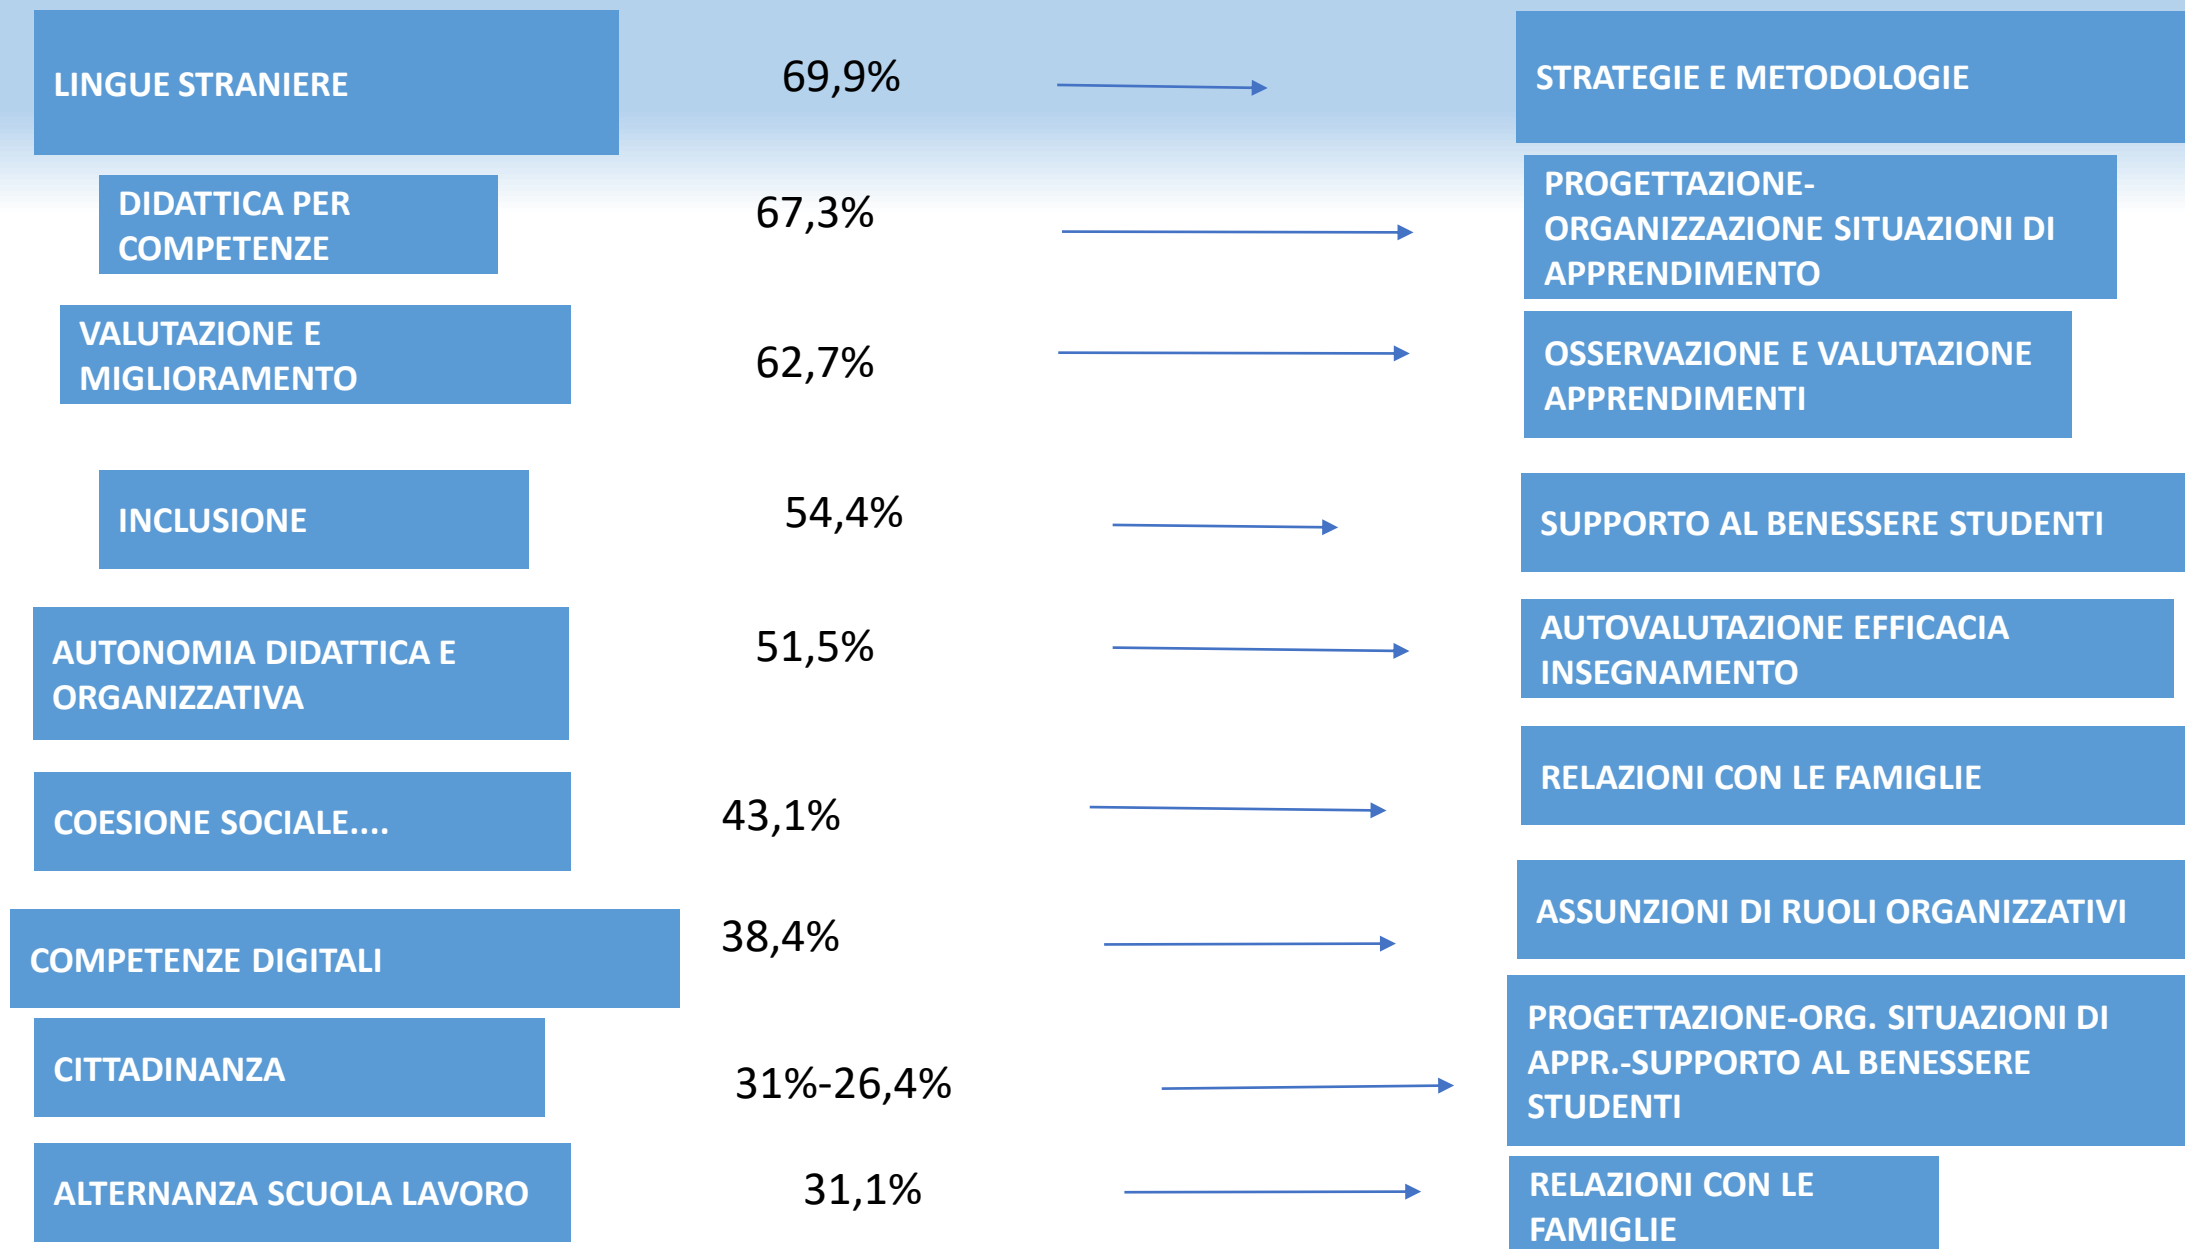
LINGUE STRANIERE

69,9%

STRATEGIE E METODOLOGIE

DIDATTICA PER COMPETENZE

67,3%

PROGETTAZIONE-ORGANIZZAZIONE SITUAZIONI DI APPRENDIMENTO

VALUTAZIONE E MIGLIORAMENTO

62,7%

OSSERVAZIONE E VALUTAZIONE APPRENDIMENTI

INCLUSIONE

54,4%

SUPPORTO AL BENESSERE STUDENTI

AUTONOMIA DIDATTICA E ORGANIZZATIVA

51,5%

AUTOVALUTAZIONE EFFICACIA INSEGNAMENTO

COESIONE SOCIALE....

43,1%

RELAZIONI CON LE FAMIGLIE

COMPETENZE DIGITALI

38,4%

ASSUNZIONI DI RUOLI ORGANIZZATIVI

CITTADINANZA

31%-26,4%

PROGETTAZIONE-ORG. SITUAZIONI DI APPR.-SUPPORTO AL BENESSERE STUDENTI

ALTERNANZA SCUOLA LAVORO

31,1%

RELAZIONI CON LE FAMIGLIE